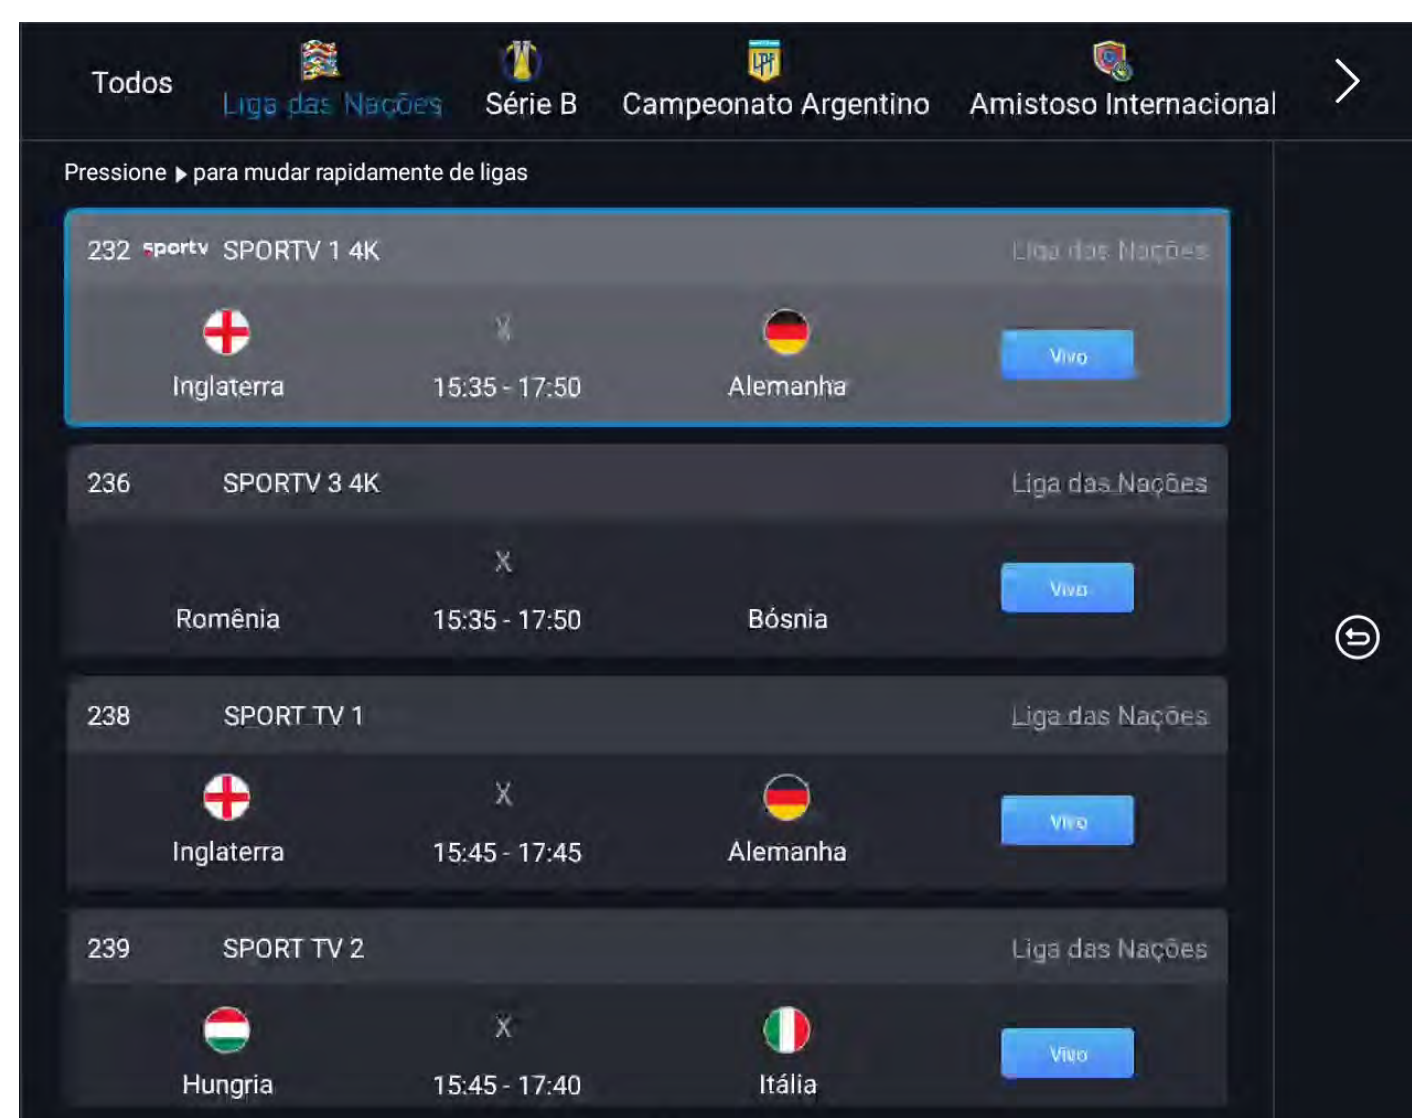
Todos Liga das Nações Série B Campeonato Argentino Amistoso Internacional

Pressione ▶ para mudar rapidamente de ligas

232 sportv SPORTV 1 4K Liga das Nações

Inglaterra X 15:35 - 17:50 Alemanha Vivo

236 SPORTV 3 4K Liga das Nações

Romênia X 15:35 - 17:50 Bósnia Vivo

238 SPORT TV 1 Liga das Nações

Inglaterra X 15:45 - 17:45 Alemanha Vivo

239 SPORT TV 2 Liga das Nações

Hungria X 15:45 - 17:40 Itália Vivo